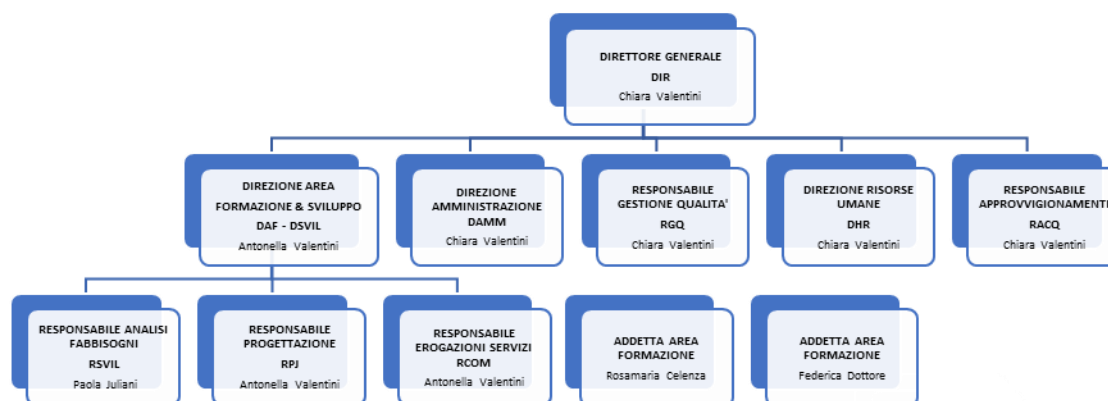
DIRETTORE GENERALE
DIR
Chiara Valentini

DIREZIONE AREA FORMAZIONE & SVILUPPO
DAF - DSVIL
Antonella Valentini

DIREZIONE AMMINISTRAZIONE
DAMM
Chiara Valentini

RESPONSABILE GESTIONE QUALITA'
RGQ
Chiara Valentini

DIREZIONE RISORSE UMANE
DHR
Chiara Valentini

RESPONSABILE APPROVVIGIONAMENTI
RACQ
Chiara Valentini

RESPONSABILE ANALISI FABBISOGNI
RSVIL
Paola Juliani

RESPONSABILE PROGETTAZIONE
RPJ
Antonella Valentini

RESPONSABILE EROGAZIONI SERVIZI
RCOM
Antonella Valentini

ADDETTA AREA FORMAZIONE
Rosamaria Celenza

ADDETTA AREA FORMAZIONE
Federica Dottore